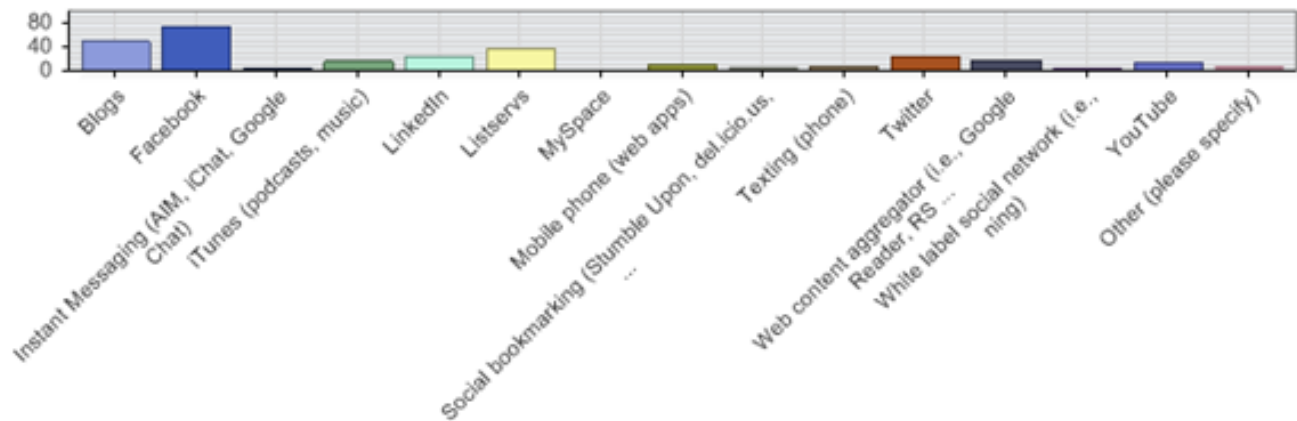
80
40
0

Blogs
Facebook
Instant Messaging (AIM, iChat, Google Chat)
iTunes (podcasts, music)
LinkedIn
Listservs
MySpace
Mobile phone (web apps)
Social bookmarking (Stumble Upon, del.icio.us, ...
Texting (phone)
Twitter
Web content aggregator (i.e., Google Reader, RS ...
White label social network (i.e., ning)
YouTube
Other (please specify)